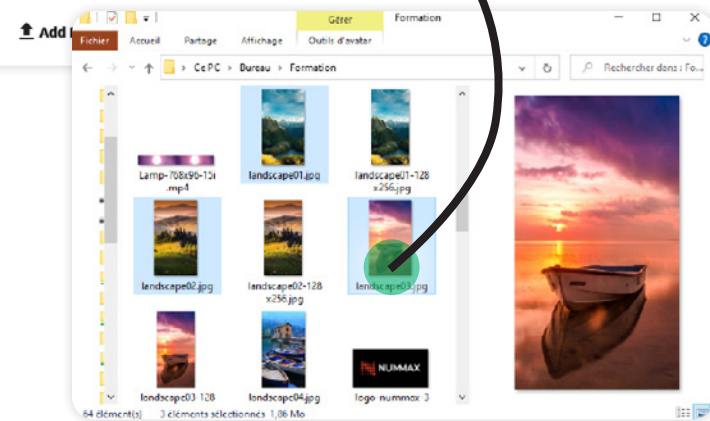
Add

Gérer
Formation
Fichier
Accueil
Partage
Affichage
Outils d'avatar
Ce PC > Bureau > Formation
Rechercher dans : Fo...
Lamp-768x96-15i.mp4
landscape01.jpg
landscape01-128x256.jpg
landscape02.jpg
landscape02-128x256.jpg
landscape03.jpg
landscape03-128
landscape04.jpg
NUMMAX
logo-nummax-3
64 élément(s)
3 éléments sélectionnés 1,86 Mo